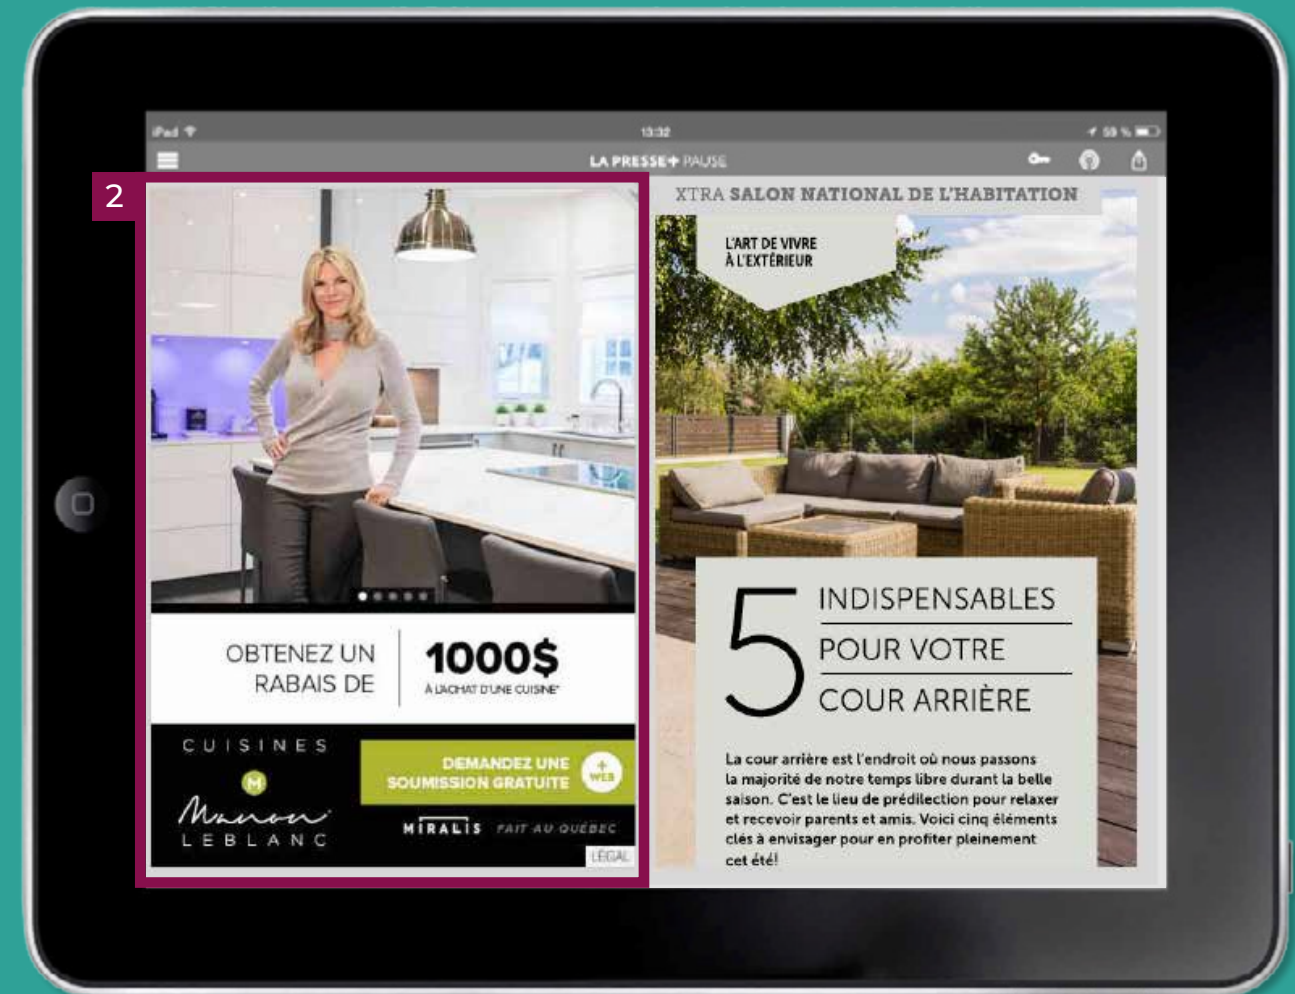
iPad
13:32
59 %
LA PRESSE+ PAUSE

2

OBTENEZ UN RABAIS DE
1000$
À L'ACHAT D'UNE CUISINE*

CUISINES
M
Manon
LEBLANC

DEMANDEZ UNE SOUMISSION GRATUITE
+ WEB

MIRALIS FAIT AU QUÉBEC
LÉGAL

XTRA SALON NATIONAL DE L'HABITATION

L'ART DE VIVRE À L'EXTÉRIEUR

5 INDISPENSABLES POUR VOTRE COUR ARRIÈRE

La cour arrière est l'endroit où nous passons la majorité de notre temps libre durant la belle saison. C'est le lieu de prédilection pour relaxer et recevoir parents et amis. Voici cinq éléments clés à envisager pour en profiter pleinement cet été!